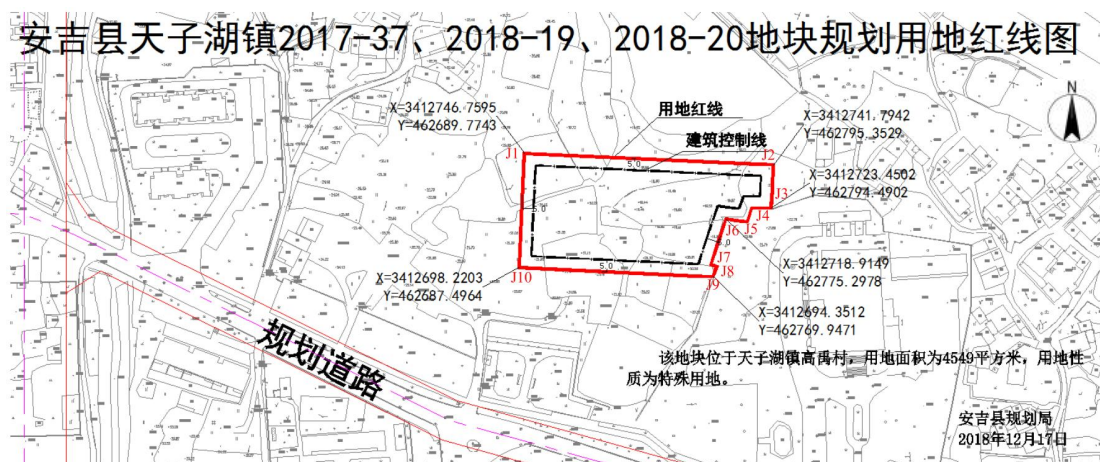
安吉县天子湖镇2017-37、2018-19、2018-20地块规划用地红线图

N

用地红线

建筑控制线

X=3412746.7595
Y=462689.7743

X=3412741.7942
Y=462795.3529

X=3412723.4502
Y=462794.4902

X=3412718.9149
Y=462775.2978

X=3412698.2203
Y=462687.4964

X=3412694.3512
Y=462769.9471

J1 J2 J3 J4 J5 J6 J7 J8 J9 J10

5.0

5.0

5.0

5.0

规划道路

该地块位于天子湖镇高禹村，用地面积为4549平方米，用地性质为特殊用地。

安吉县规划局
2018年12月17日